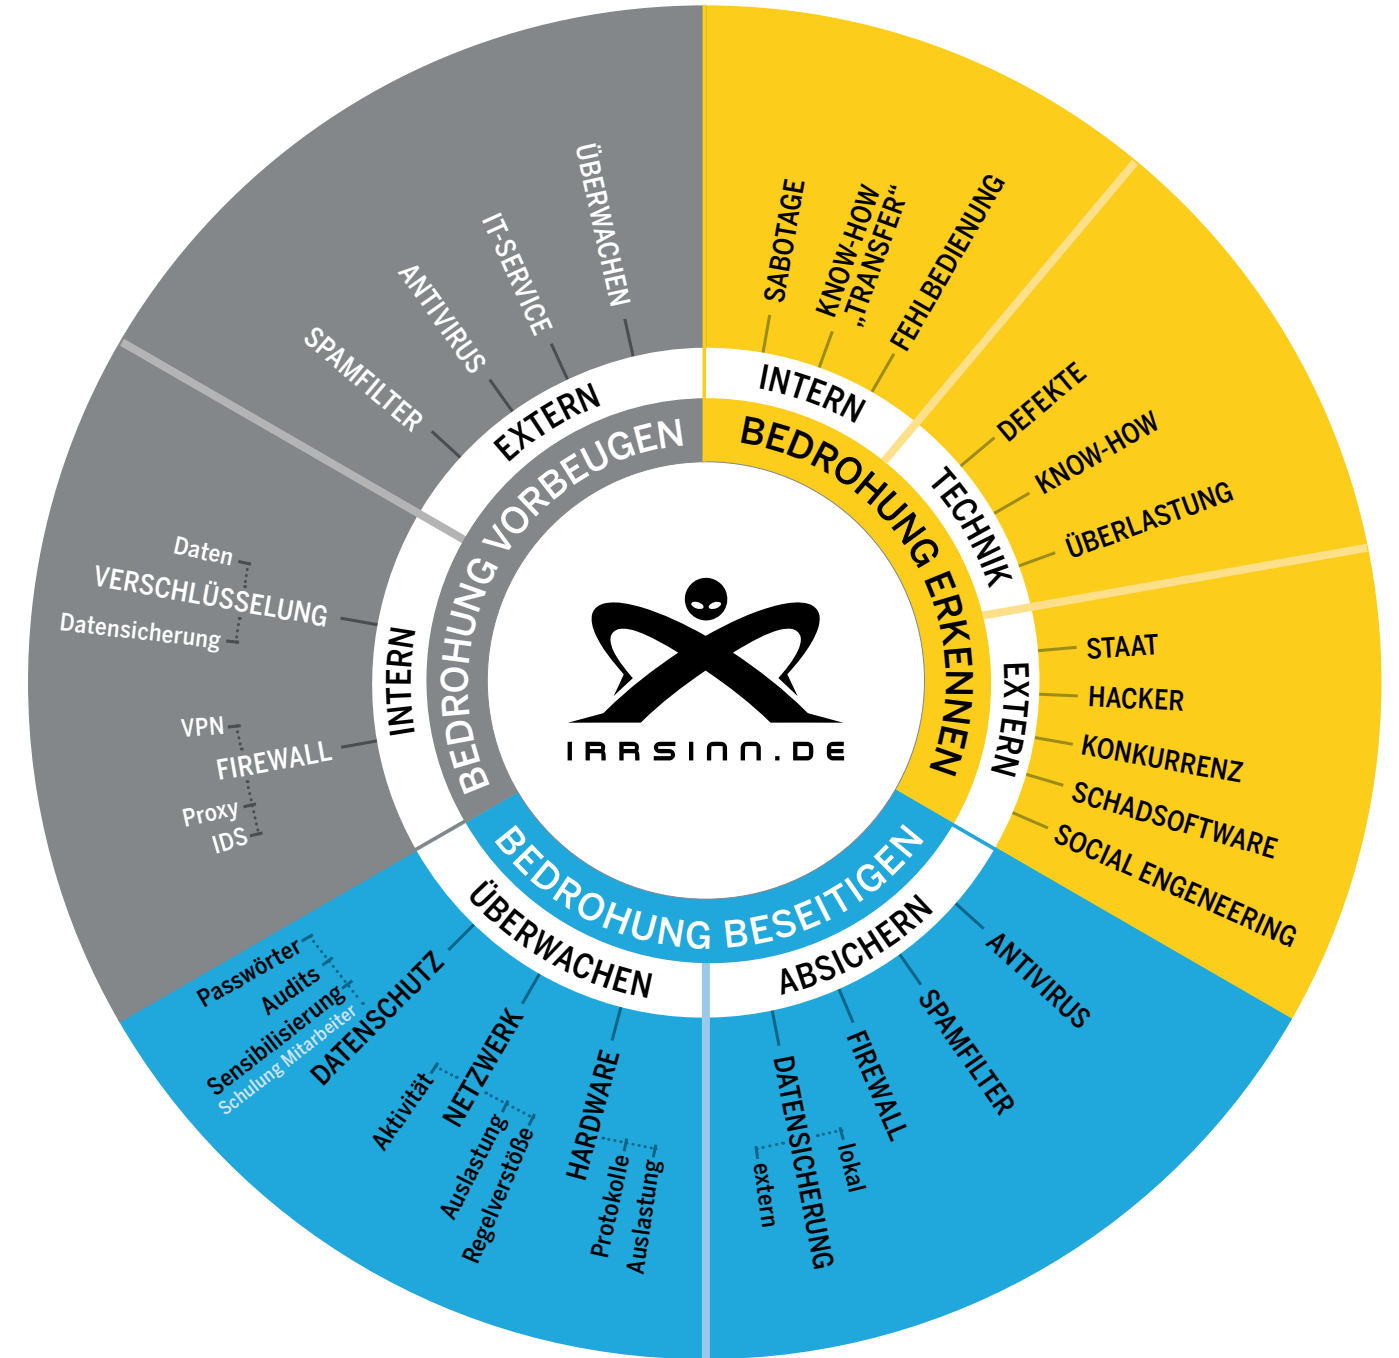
SPAMFILTER
ANTIVIRUS
IT-SERVICE
ÜBERWACHEN
EXTERN
BEDROHUNG VORBEUGEN

SABOTAGE
KNOW-HOW „TRANSFER"
FEHLBEDIENUNG
INTERN
BEDROHUNG ERKENNEN

DEFEKTE
KNOW-HOW
ÜBERLASTUNG
TECHNIK

STAAT
HACKER
KONKURRENZ
SCHADSOFTWARE
SOCIAL ENGENEERING
EXTERN

Daten
VERSCHLÜSSELUNG
Datensicherung
VPN
FIREWALL
Proxy
IDS
INTERN

IRRSINN.DE

BEDROHUNG BESEITIGEN
ÜBERWACHEN
Passwörter
Audits
Sensibilisierung
Schulung Mitarbeiter
DATENSCHUTZ
Aktivität
NETZWERK
Auslastung
Regelverstöße
HARDWARE
Protokolle
Auslastung

ABSICHERN
ANTIVIRUS
SPAMFILTER
FIREWALL
DATENSICHERUNG
extern
lokal